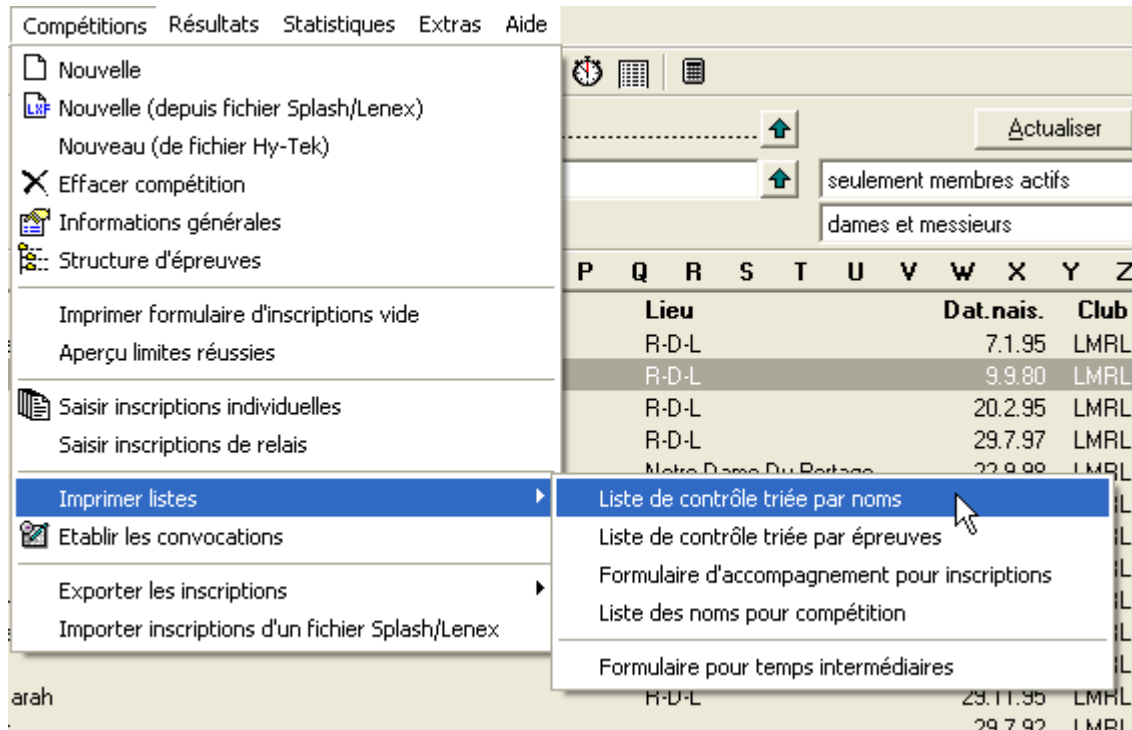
Compétitions Résultats Statistiques Extras Aide

Nouvelle
Nouvelle (depuis fichier Splash/Lenex)
Nouveau (de fichier Hy-Tek)
Effacer compétition
Informations générales
Structure d'épreuves

Imprimer formulaire d'inscriptions vide
Aperçu limites réussies

Saisir inscriptions individuelles
Saisir inscriptions de relais

Imprimer listes
Etablir les convocations

Exporter les inscriptions
Importer inscriptions d'un fichier Splash/Lenex

Liste de contrôle triée par noms
Liste de contrôle triée par épreuves
Formulaire d'accompagnement pour inscriptions
Liste des noms pour compétition

Formulaire pour temps intermédiaires

Actualiser
seulement membres actifs
dames et messieurs

P Q R S T U V W X Y Z

| Lieu | Dat.nais. | Club |
|---|---|---|
| R-D-L | 7.1.95 | LMRL |
| R-D-L | 9.9.80 | LMRL |
| R-D-L | 20.2.95 | LMRL |
| R-D-L | 29.7.97 | LMRL |
| Notre Dame Du Portage | 22.9.98 | LMRL |
| R-D-L | 29.11.95 | LMRL |
| | 29.7.92 | LMRL |

arah